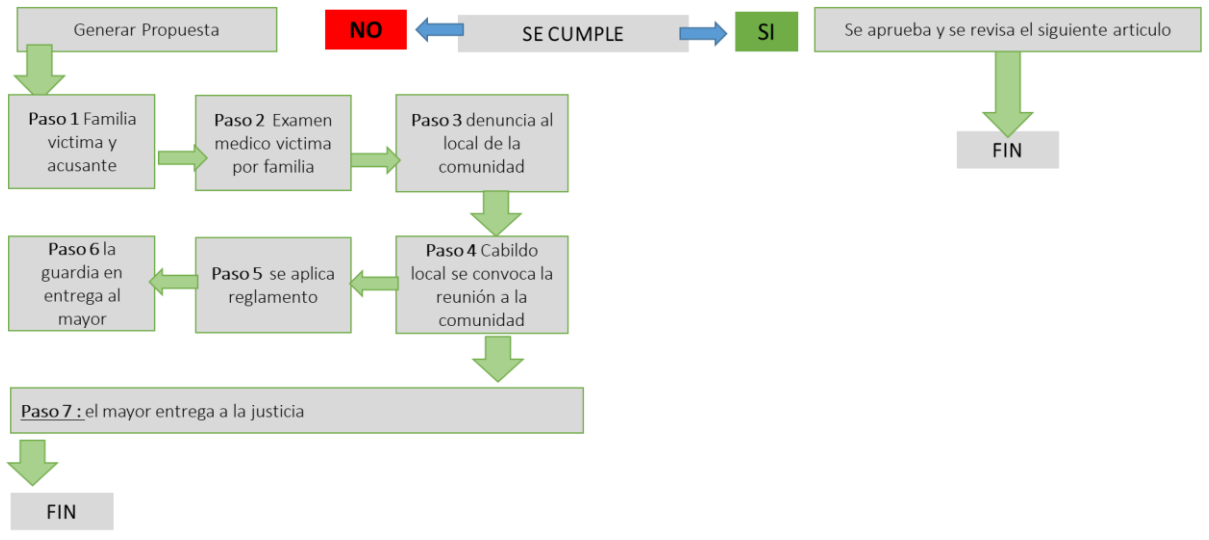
Generar Propuesta

NO

SE CUMPLE

SI

Se aprueba y se revisa el siguiente articulo

FIN

**Paso 1** Familia victima y acusante

**Paso 2** Examen medico victima por familia

**Paso 3** denuncia al local de la comunidad

**Paso 4** Cabildo local se convoca la reunión a la comunidad

**Paso 5** se aplica reglamento

**Paso 6** la guardia en entrega al mayor

**Paso 7 :** el mayor entrega a la justicia

FIN